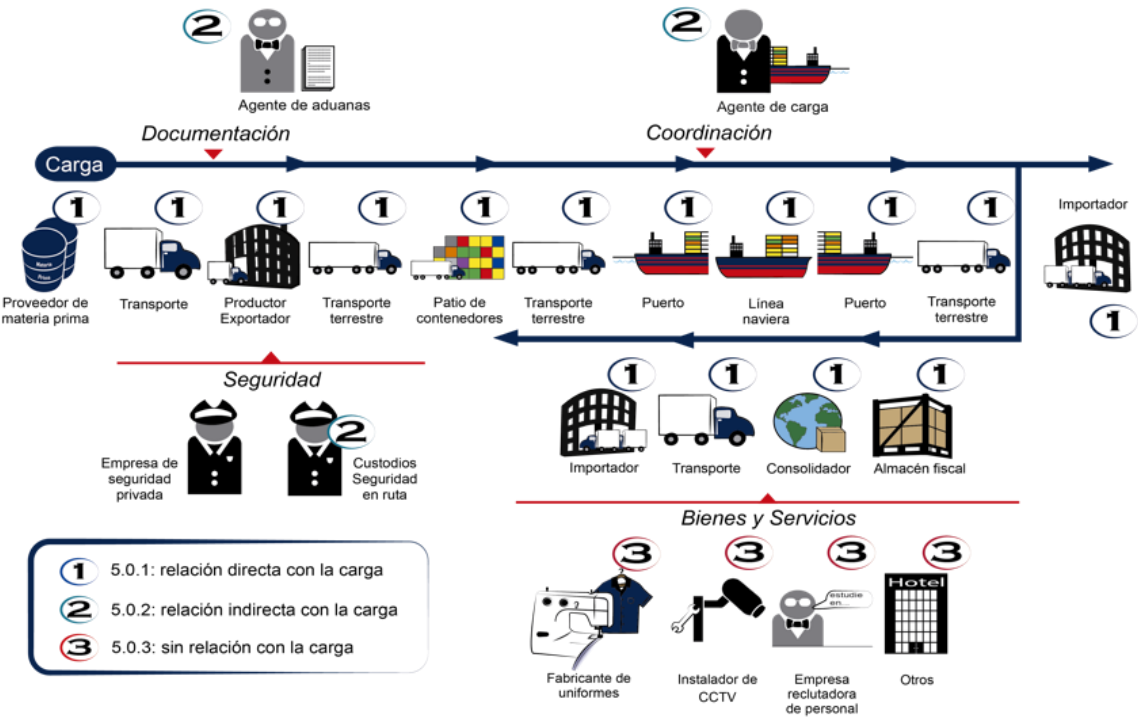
2
Agente de aduanas

2
Agente de carga

Documentación

Coordinación

Carga

1
Materia Prima
Proveedor de materia prima

1
Transporte

1
Productor Exportador

1
Transporte terrestre

1
Patio de contenedores

1
Transporte terrestre

1
Puerto

1
Línea naviera

1
Puerto

1
Transporte terrestre

Importador
1

1
Importador

1
Transporte

1
Consolidador

1
Almacén fiscal

Seguridad

Empresa de seguridad privada

2
Custodios Seguridad en ruta

Bienes y Servicios

1 5.0.1: relación directa con la carga
2 5.0.2: relación indirecta con la carga
3 5.0.3: sin relación con la carga

3
Fabricante de uniformes

3
Instalador de CCTV

3
estudie en...
Empresa reclutadora de personal

3
Hotel
Otros